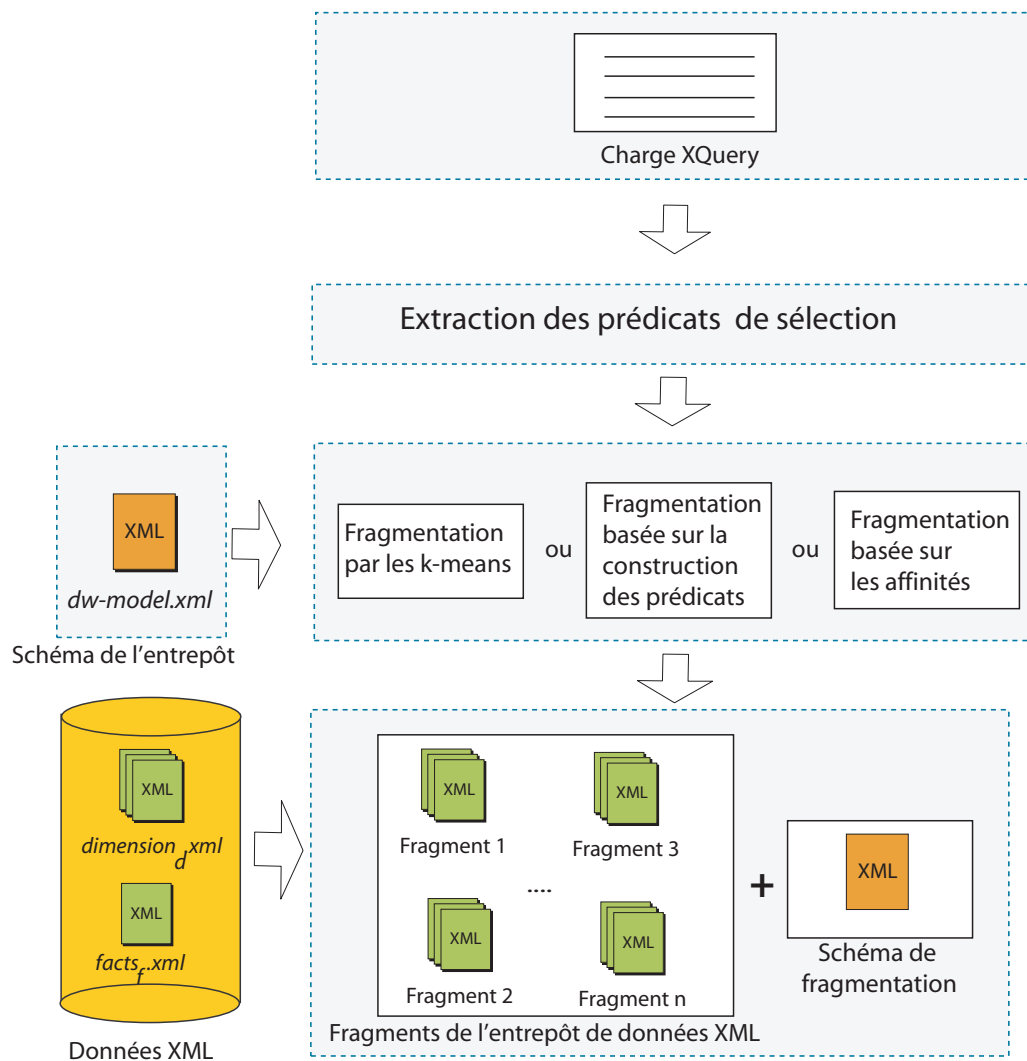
Charge XQuery

Extraction des prédicats de sélection

XML

dw-model.xml

Schéma de l'entrepôt

Fragmentation par les k-means

ou

Fragmentation basée sur la construction des prédicats

ou

Fragmentation basée sur les affinités

XML

$dimension_d.xml$

XML

$facts_f.xml$

Données XML

XML

Fragment 1

XML

Fragment 3

....

XML

Fragment 2

XML

Fragment n

+

XML

Schéma de fragmentation

Fragments de l'entrepôt de données XML